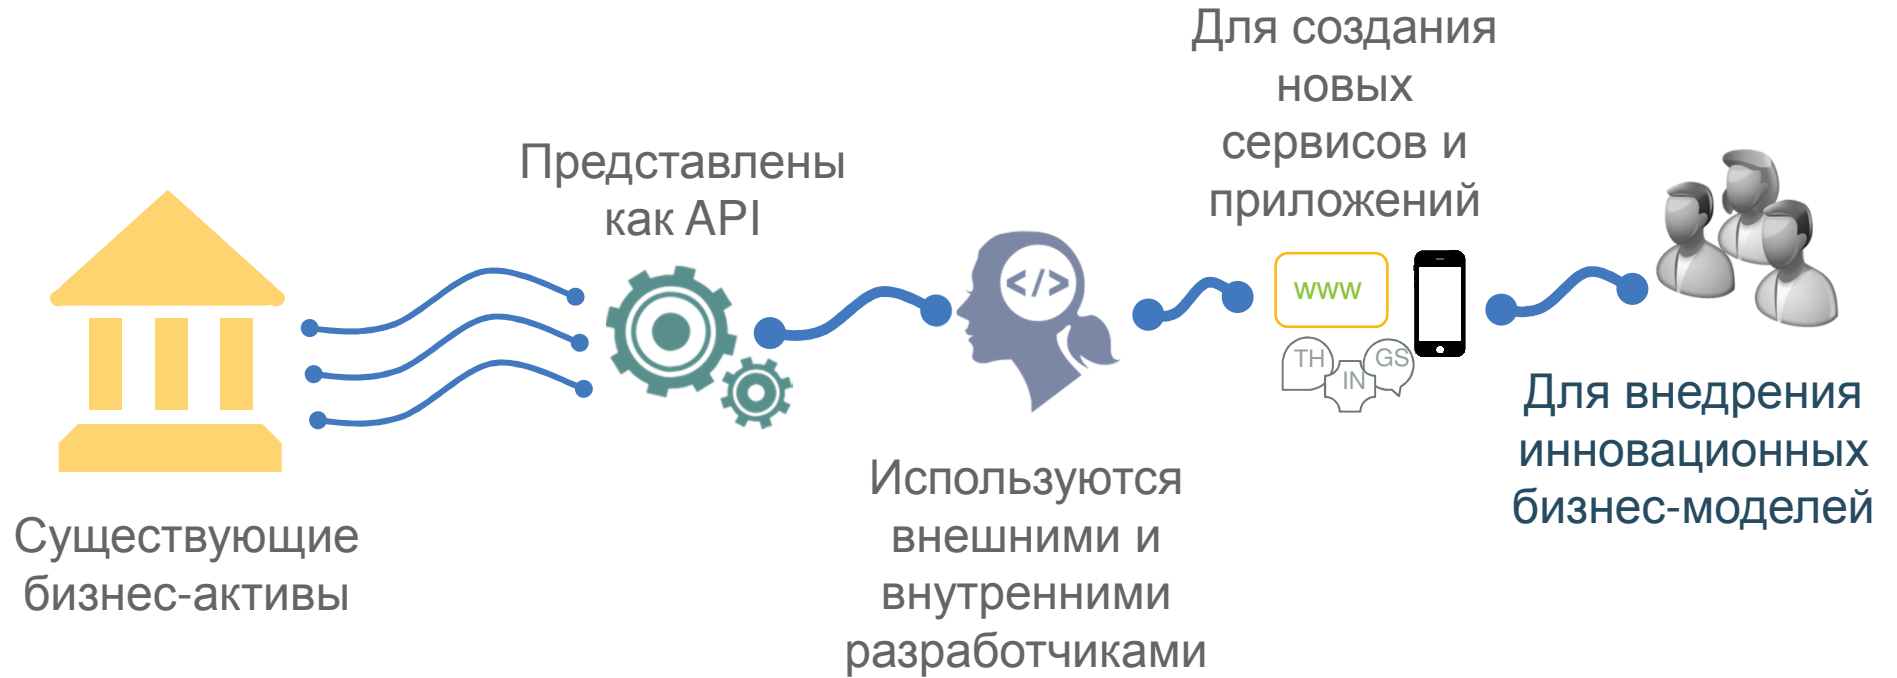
Существующие бизнес-активы

Представлены как API

</>

Используются внешними и внутренними разработчиками

Для создания новых сервисов и приложений

www

TH

IN

GS

Для внедрения инновационных бизнес-моделей